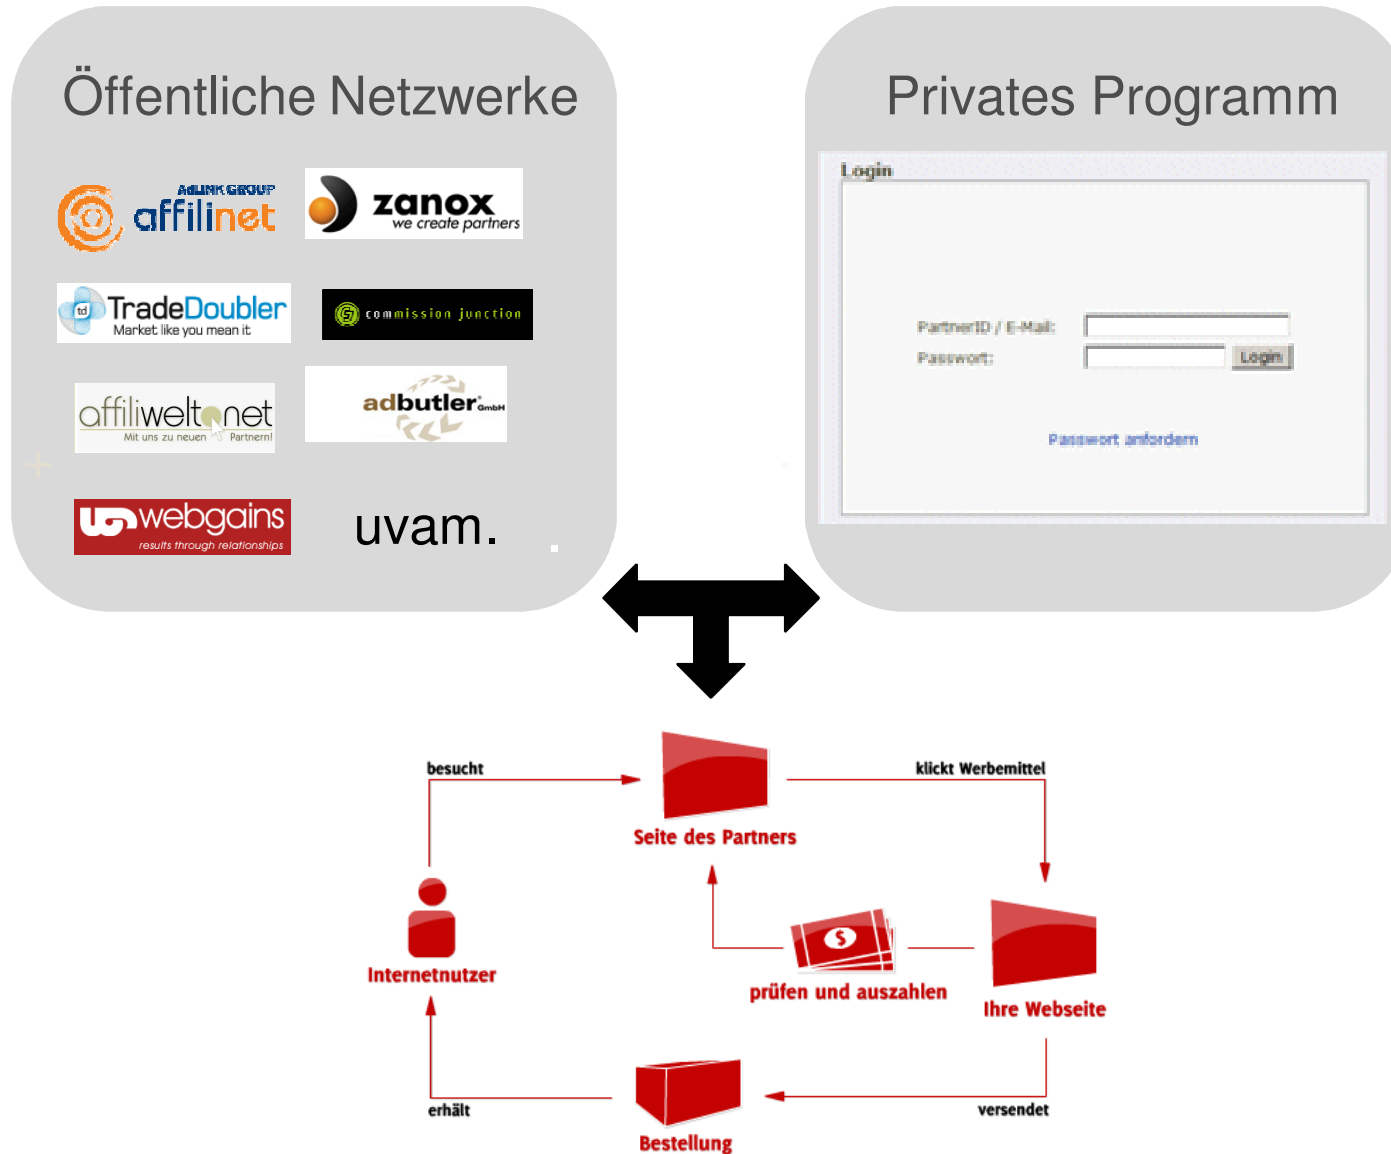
Öffentliche Netzwerke

ADLINK GROUP
affilinet

zanox
we create partners

TradeDoubler
Market like you mean it

commission junction

affiliwelt.net
Mit uns zu neuen Partnern!

adbutler GmbH

webgains
results through relationships

uvam.

Privates Programm

Login

PartnerID / E-Mail:
Passwort:
Login

Passwort anfordern

besucht

Seite des Partners

klickt Werbemittel

Internetnutzer

prüfen und auszahlen

Ihre Webseite

erhält

Bestellung

versendet